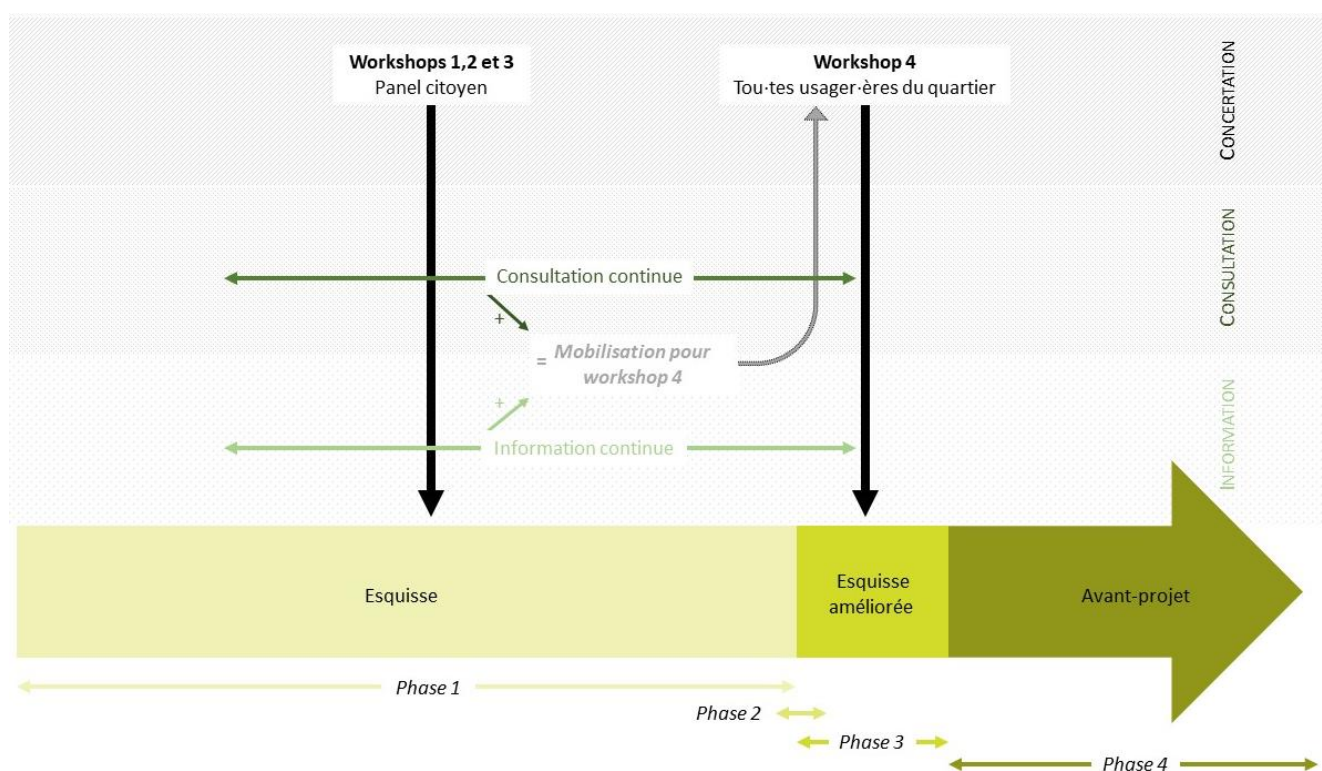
Workshops 1,2 et 3
Panel citoyen

Workshop 4
Tou·tes usager·ères du quartier

CONCERTATION

CONSULTATION

INFORMATION

Consultation continue

+

= Mobilisation pour workshop 4

+

Information continue

Esquisse

Esquisse améliorée

Avant-projet

Phase 1

Phase 2

Phase 3

Phase 4